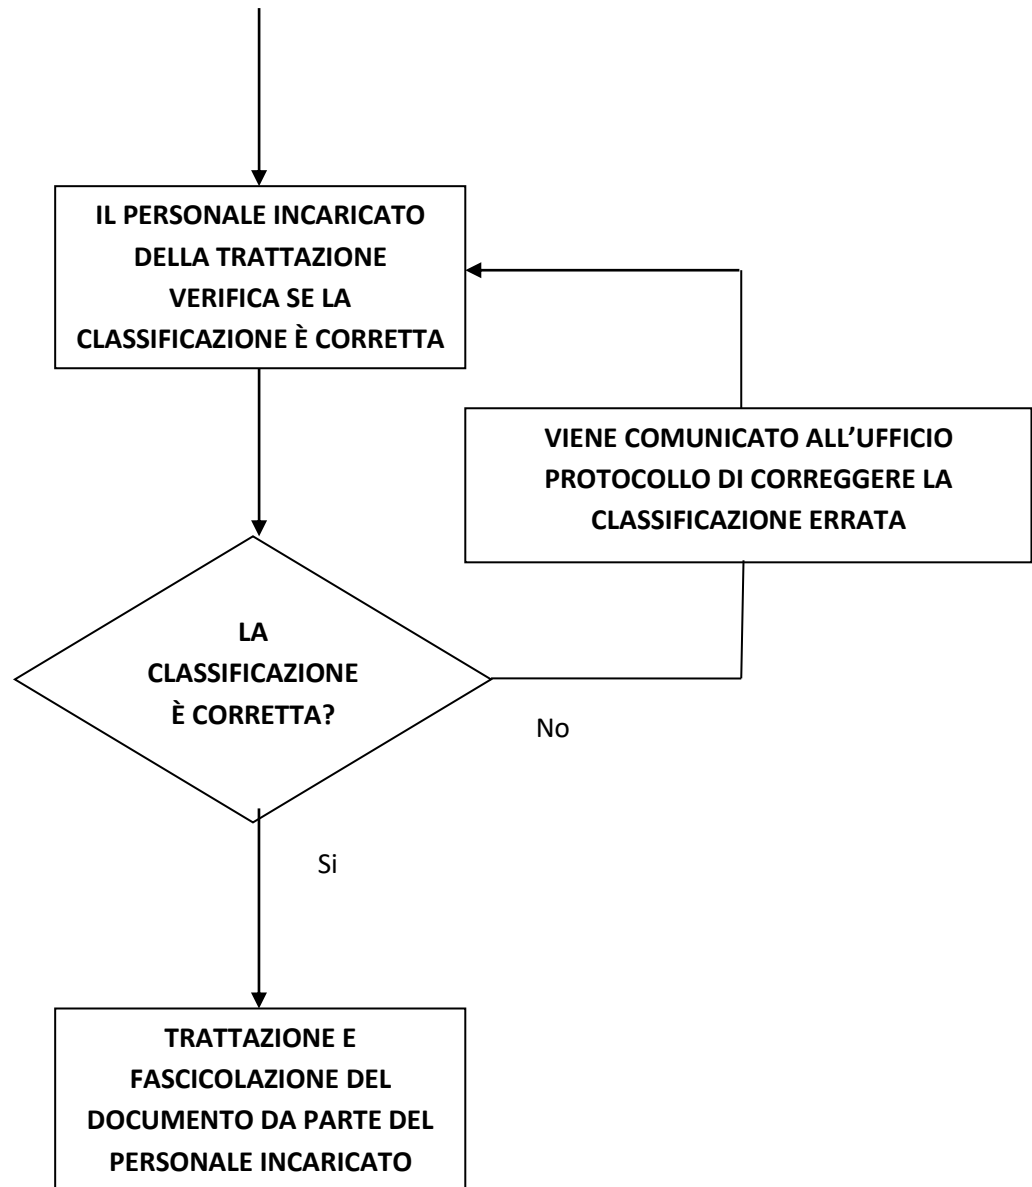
IL PERSONALE INCARICATO DELLA TRATTAZIONE VERIFICA SE LA CLASSIFICAZIONE È CORRETTA

VIENE COMUNICATO ALL'UFFICIO PROTOCOLLO DI CORREGGERE LA CLASSIFICAZIONE ERRATA

LA CLASSIFICAZIONE È CORRETTA?

No

Si

TRATTAZIONE E FASCICOLAZIONE DEL DOCUMENTO DA PARTE DEL PERSONALE INCARICATO